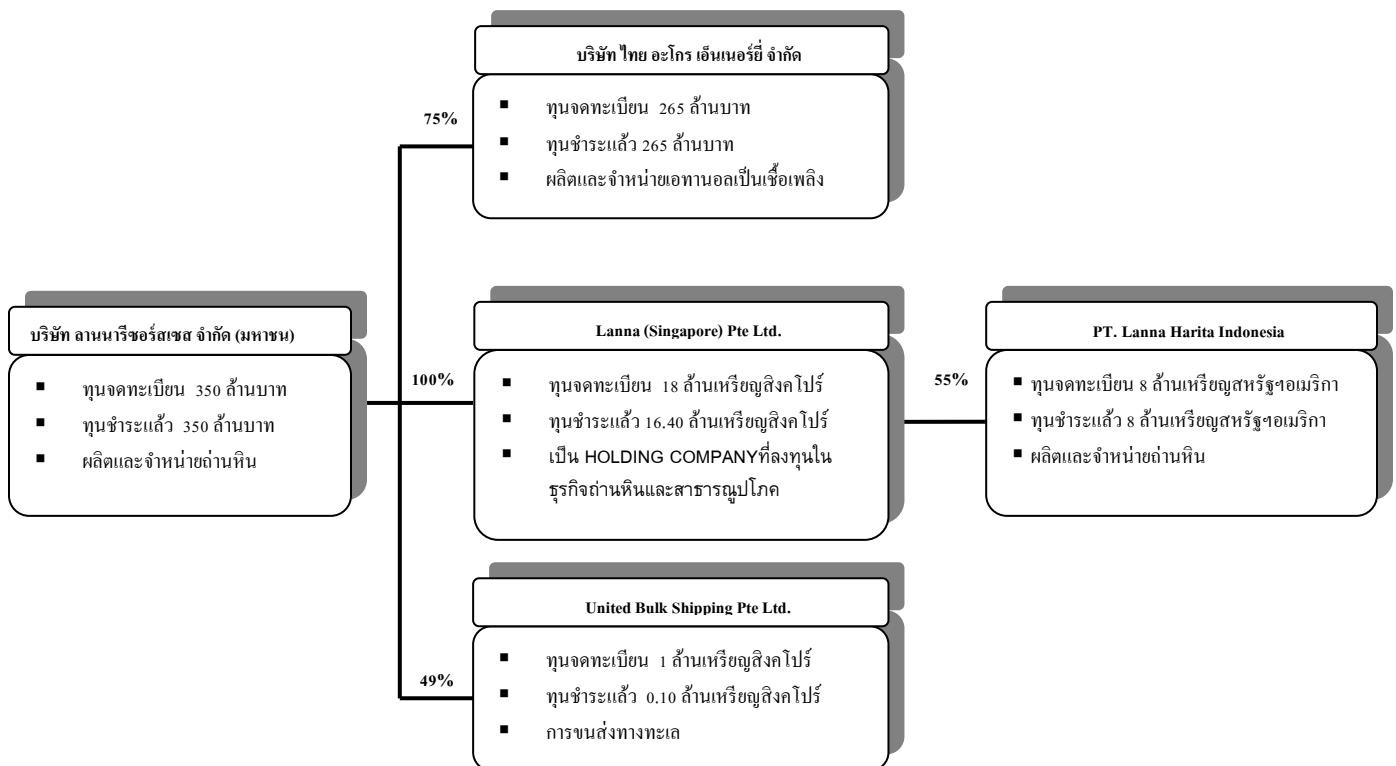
บริษัท ลานนารีซอร์สเซส จำกัด (มหาชน)

■ ทุนจดทะเบียน 350 ล้านบาท
■ ทุนชำระแล้ว 350 ล้านบาท
■ ผลิตและจำหน่ายถ่านหิน

75%

บริษัท ไทย อะโกร เอ็นเนอร์ยี่ จำกัด

■ ทุนจดทะเบียน 265 ล้านบาท
■ ทุนชำระแล้ว 265 ล้านบาท
■ ผลิตและจำหน่ายเอทานอลเป็นเชื้อเพลิง

100%

Lanna (Singapore) Pte Ltd.

■ ทุนจดทะเบียน 18 ล้านเหรียญสิงคโปร์
■ ทุนชำระแล้ว 16.40 ล้านเหรียญสิงคโปร์
■ เป็น HOLDING COMPANYที่ลงทุนในธุรกิจถ่านหินและสาธารณูปโภค

55%

PT. Lanna Harita Indonesia

■ ทุนจดทะเบียน 8 ล้านเหรียญสหรัฐฯอเมริกา
■ ทุนชำระแล้ว 8 ล้านเหรียญสหรัฐฯอเมริกา
■ ผลิตและจำหน่ายถ่านหิน

49%

United Bulk Shipping Pte Ltd.

■ ทุนจดทะเบียน 1 ล้านเหรียญสิงคโปร์
■ ทุนชำระแล้ว 0.10 ล้านเหรียญสิงคโปร์
■ การขนส่งทางทะเล